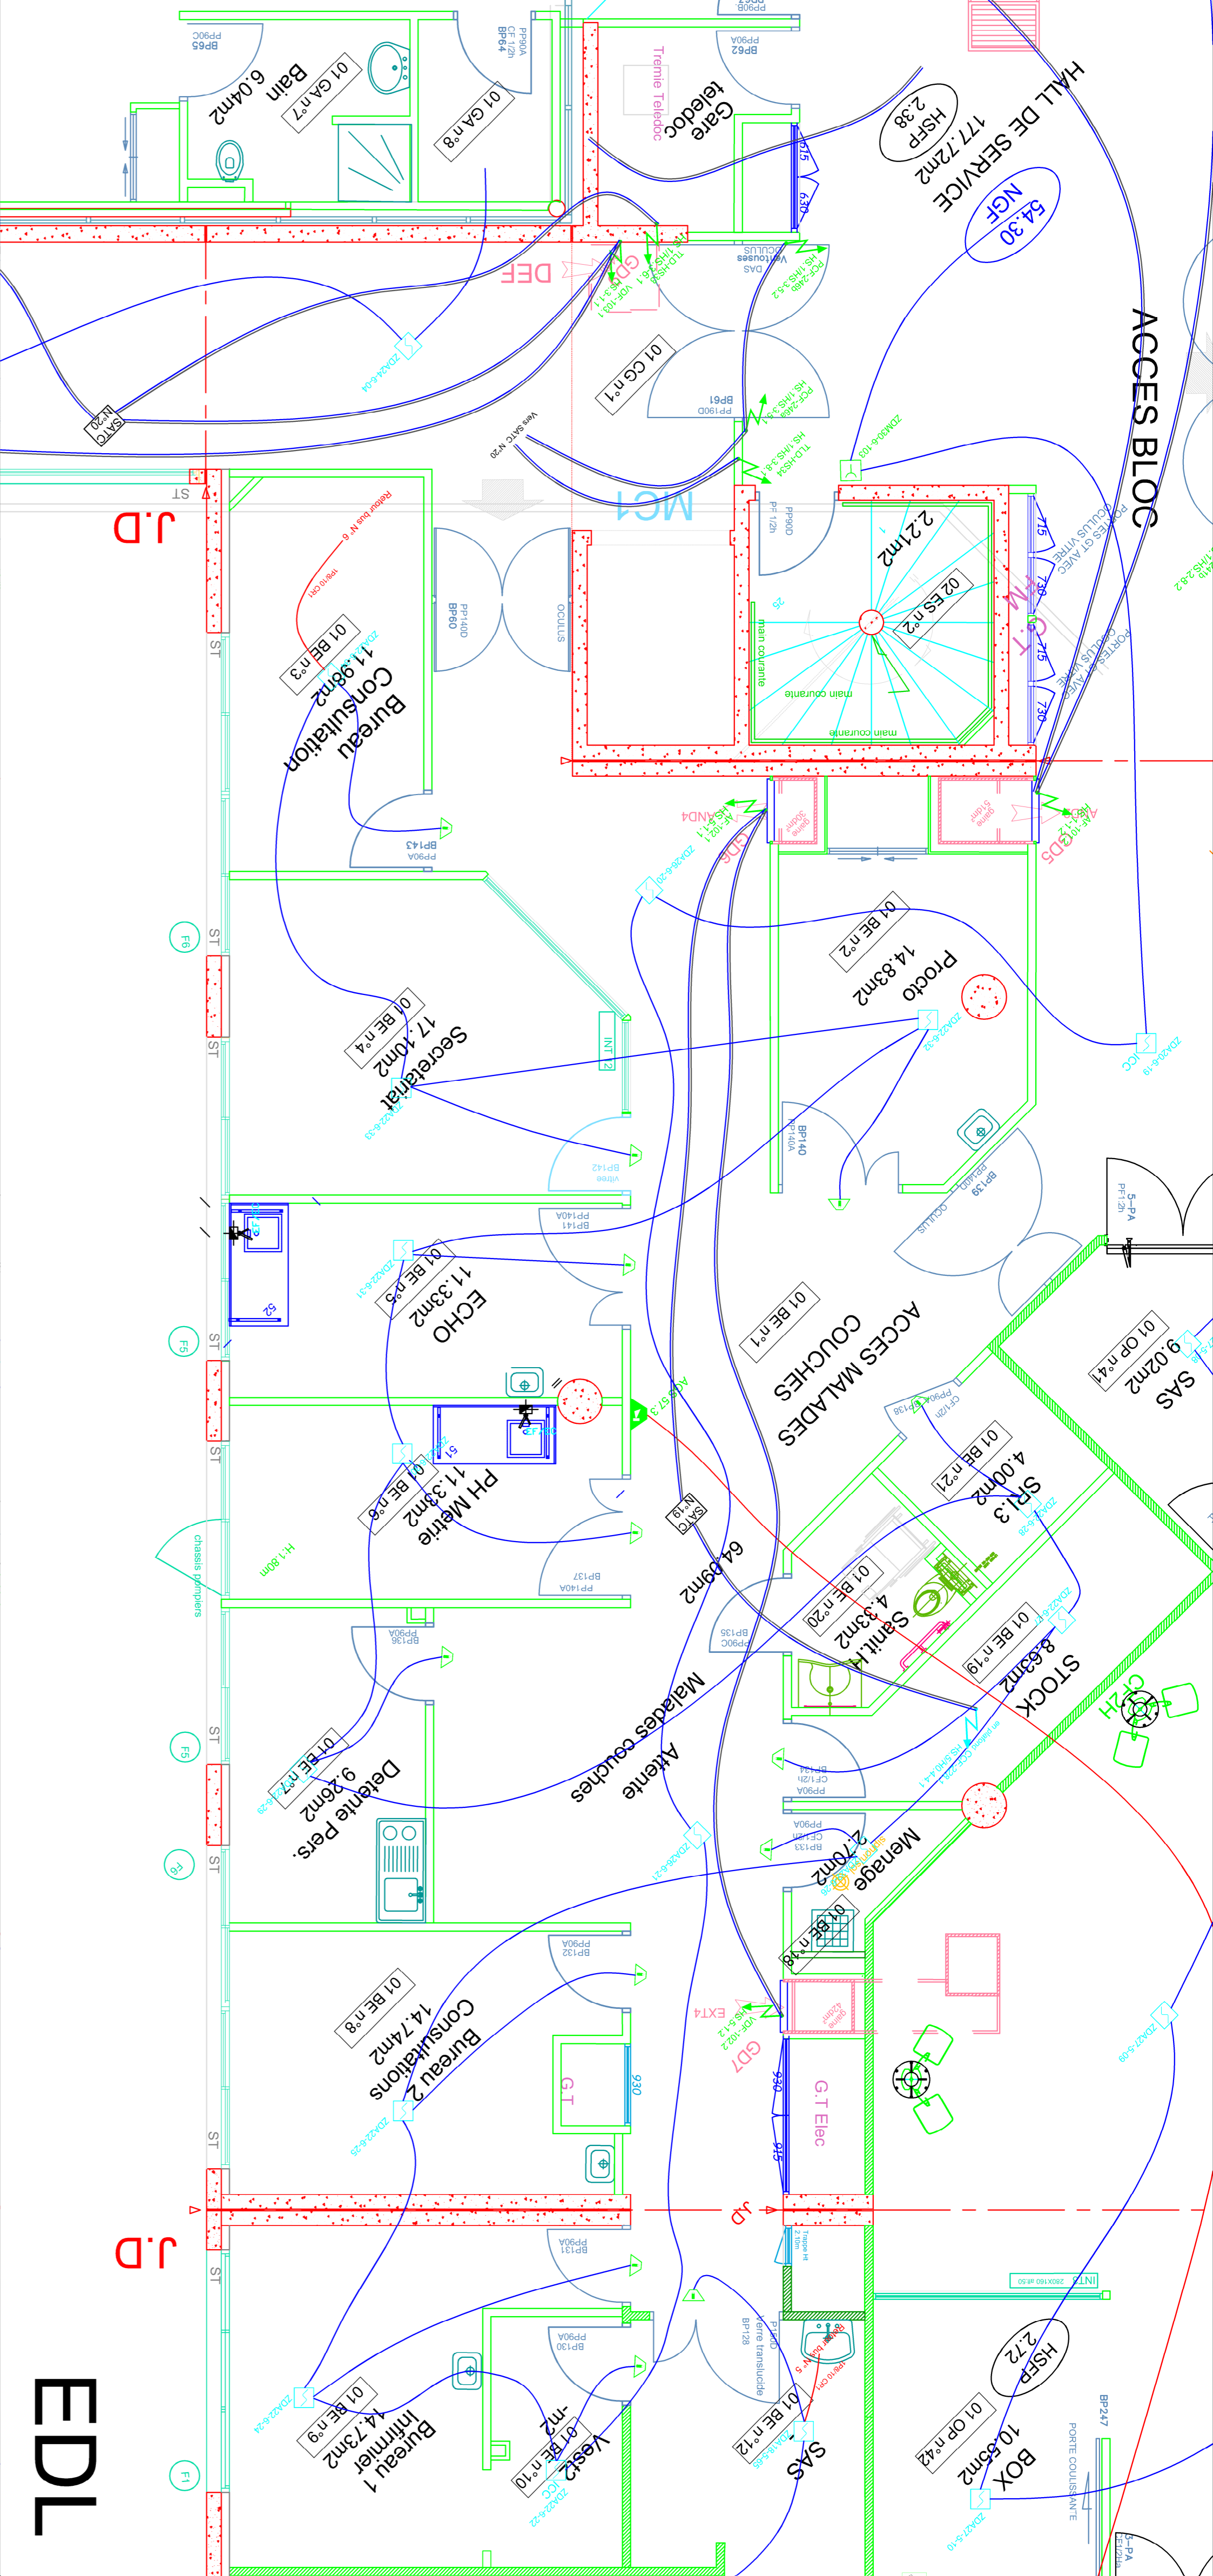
HALL DE SERVICE
177,72m2
HSFP
2.38
NGF
54.30
ACCES BLOC
Gare
teledoc
Tremie Teledoc
Bain
6.04m2
01 GA n°7
01 GA n°8
BP65
BP64
BP62
DEF
01 CG n°1
BP61
MC1
J.D
ST
Bureau
Consultation
11.98m2
01 BE n°3
BP60
2.21m2
02 ES n°2
main courante
BP143
Proctologie
Procto
14.83m2
01 BE n°2
Secretariat
17.10m2
01 BE n°4
BP142
BP141
BP140
BP139
ECHO
11.33m2
01 BE n°5
ACCES MALADES
COUCHES
01 BE n°1
SAS
9.02m2
01 OP n°41
PH Metrie
11.33m2
01 BE n°6
SPI.3
4.00m2
01 BE n°21
64.09m2
Sanit.H
4.33m2
01 BE n°20
STOCK
8.63m2
01 BE n°19
chassis pompiers
H:1.80m
BP136
BP135
BP137
Attente
Malades couchees
Detente Pers.
9.26m2
01 BE n°7
Menage
2.70m2
01 BE n°8
BP134
BP133
Bureau 2
Consultation
14.74m2
01 BE n°8
BP132
G.T
G.T Elec
GD7
EXT4
J.D
BP131
BP130
BP128
Bureau
1 Infirmier
14.73m2
01 BE n°9
Vest2
01 BE n°10
SAS
01 BE n°12
BOX
10.65m2
01 OP n°42
HSFP
2.72
BP247
PORTE COULISSANTE
EDL
F1
F5
F6